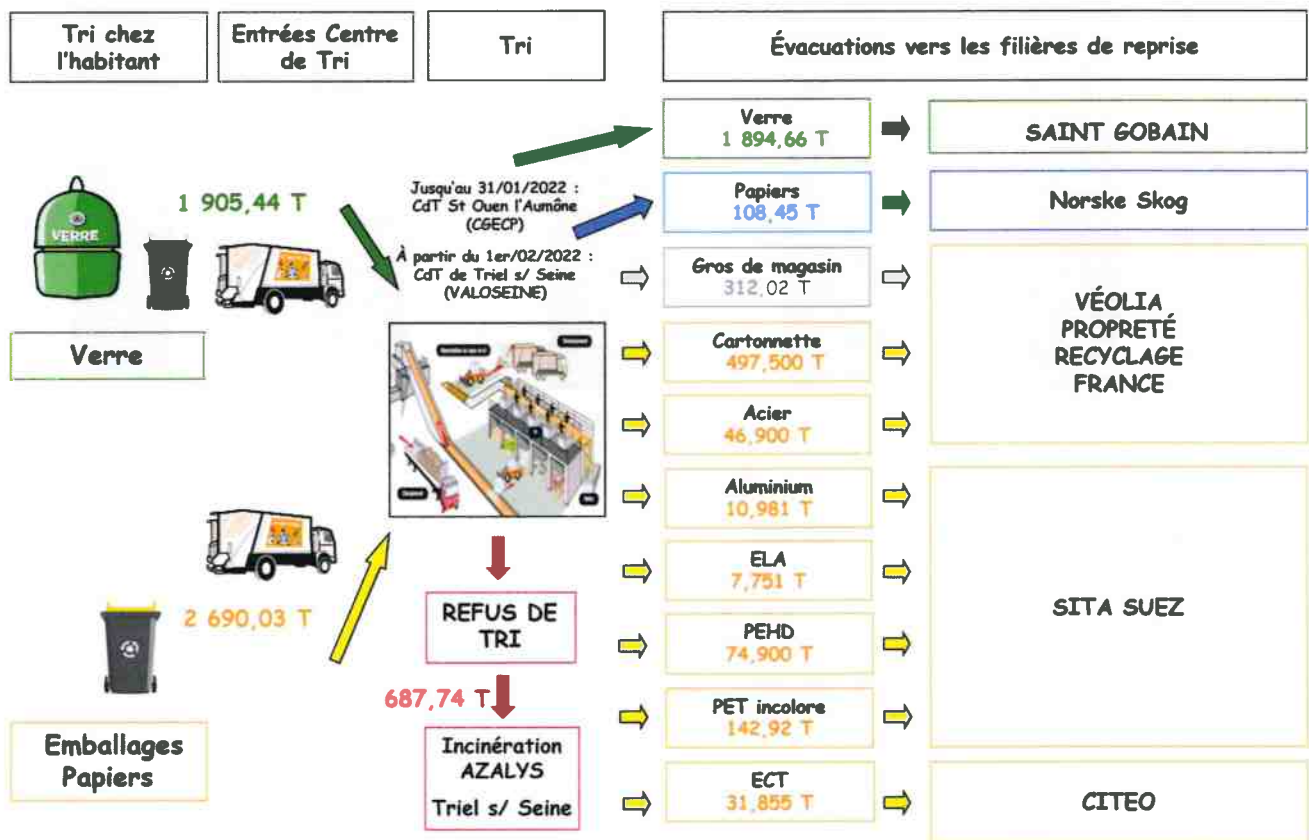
Tri chez l'habitant

Entrées Centre de Tri

Tri

Évacuations vers les filières de reprise

VERRE

1 905,44 T

Verre

Jusqu'au 31/01/2022 : CdT St Ouen l'Aumône (CGECP)

À partir du 1er/02/2022 : CdT de Triel s/ Seine (VALOSEINE)

Verre 1 894,66 T

SAINT GOBAIN

Papiers 108,45 T

Norske Skog

Gros de magasin 312,02 T

Cartonnette 497,500 T

Acier 46,900 T

VÉOLIA PROPRETÉ RECYCLAGE FRANCE

Aluminium 10,981 T

ELA 7,751 T

PEHD 74,900 T

PET incolore 142,92 T

SITA SUEZ

ECT 31,855 T

CITEO

2 690,03 T

Emballages Papiers

REFUS DE TRI

687,74 T

Incinération AZALYS

Triel s/ Seine